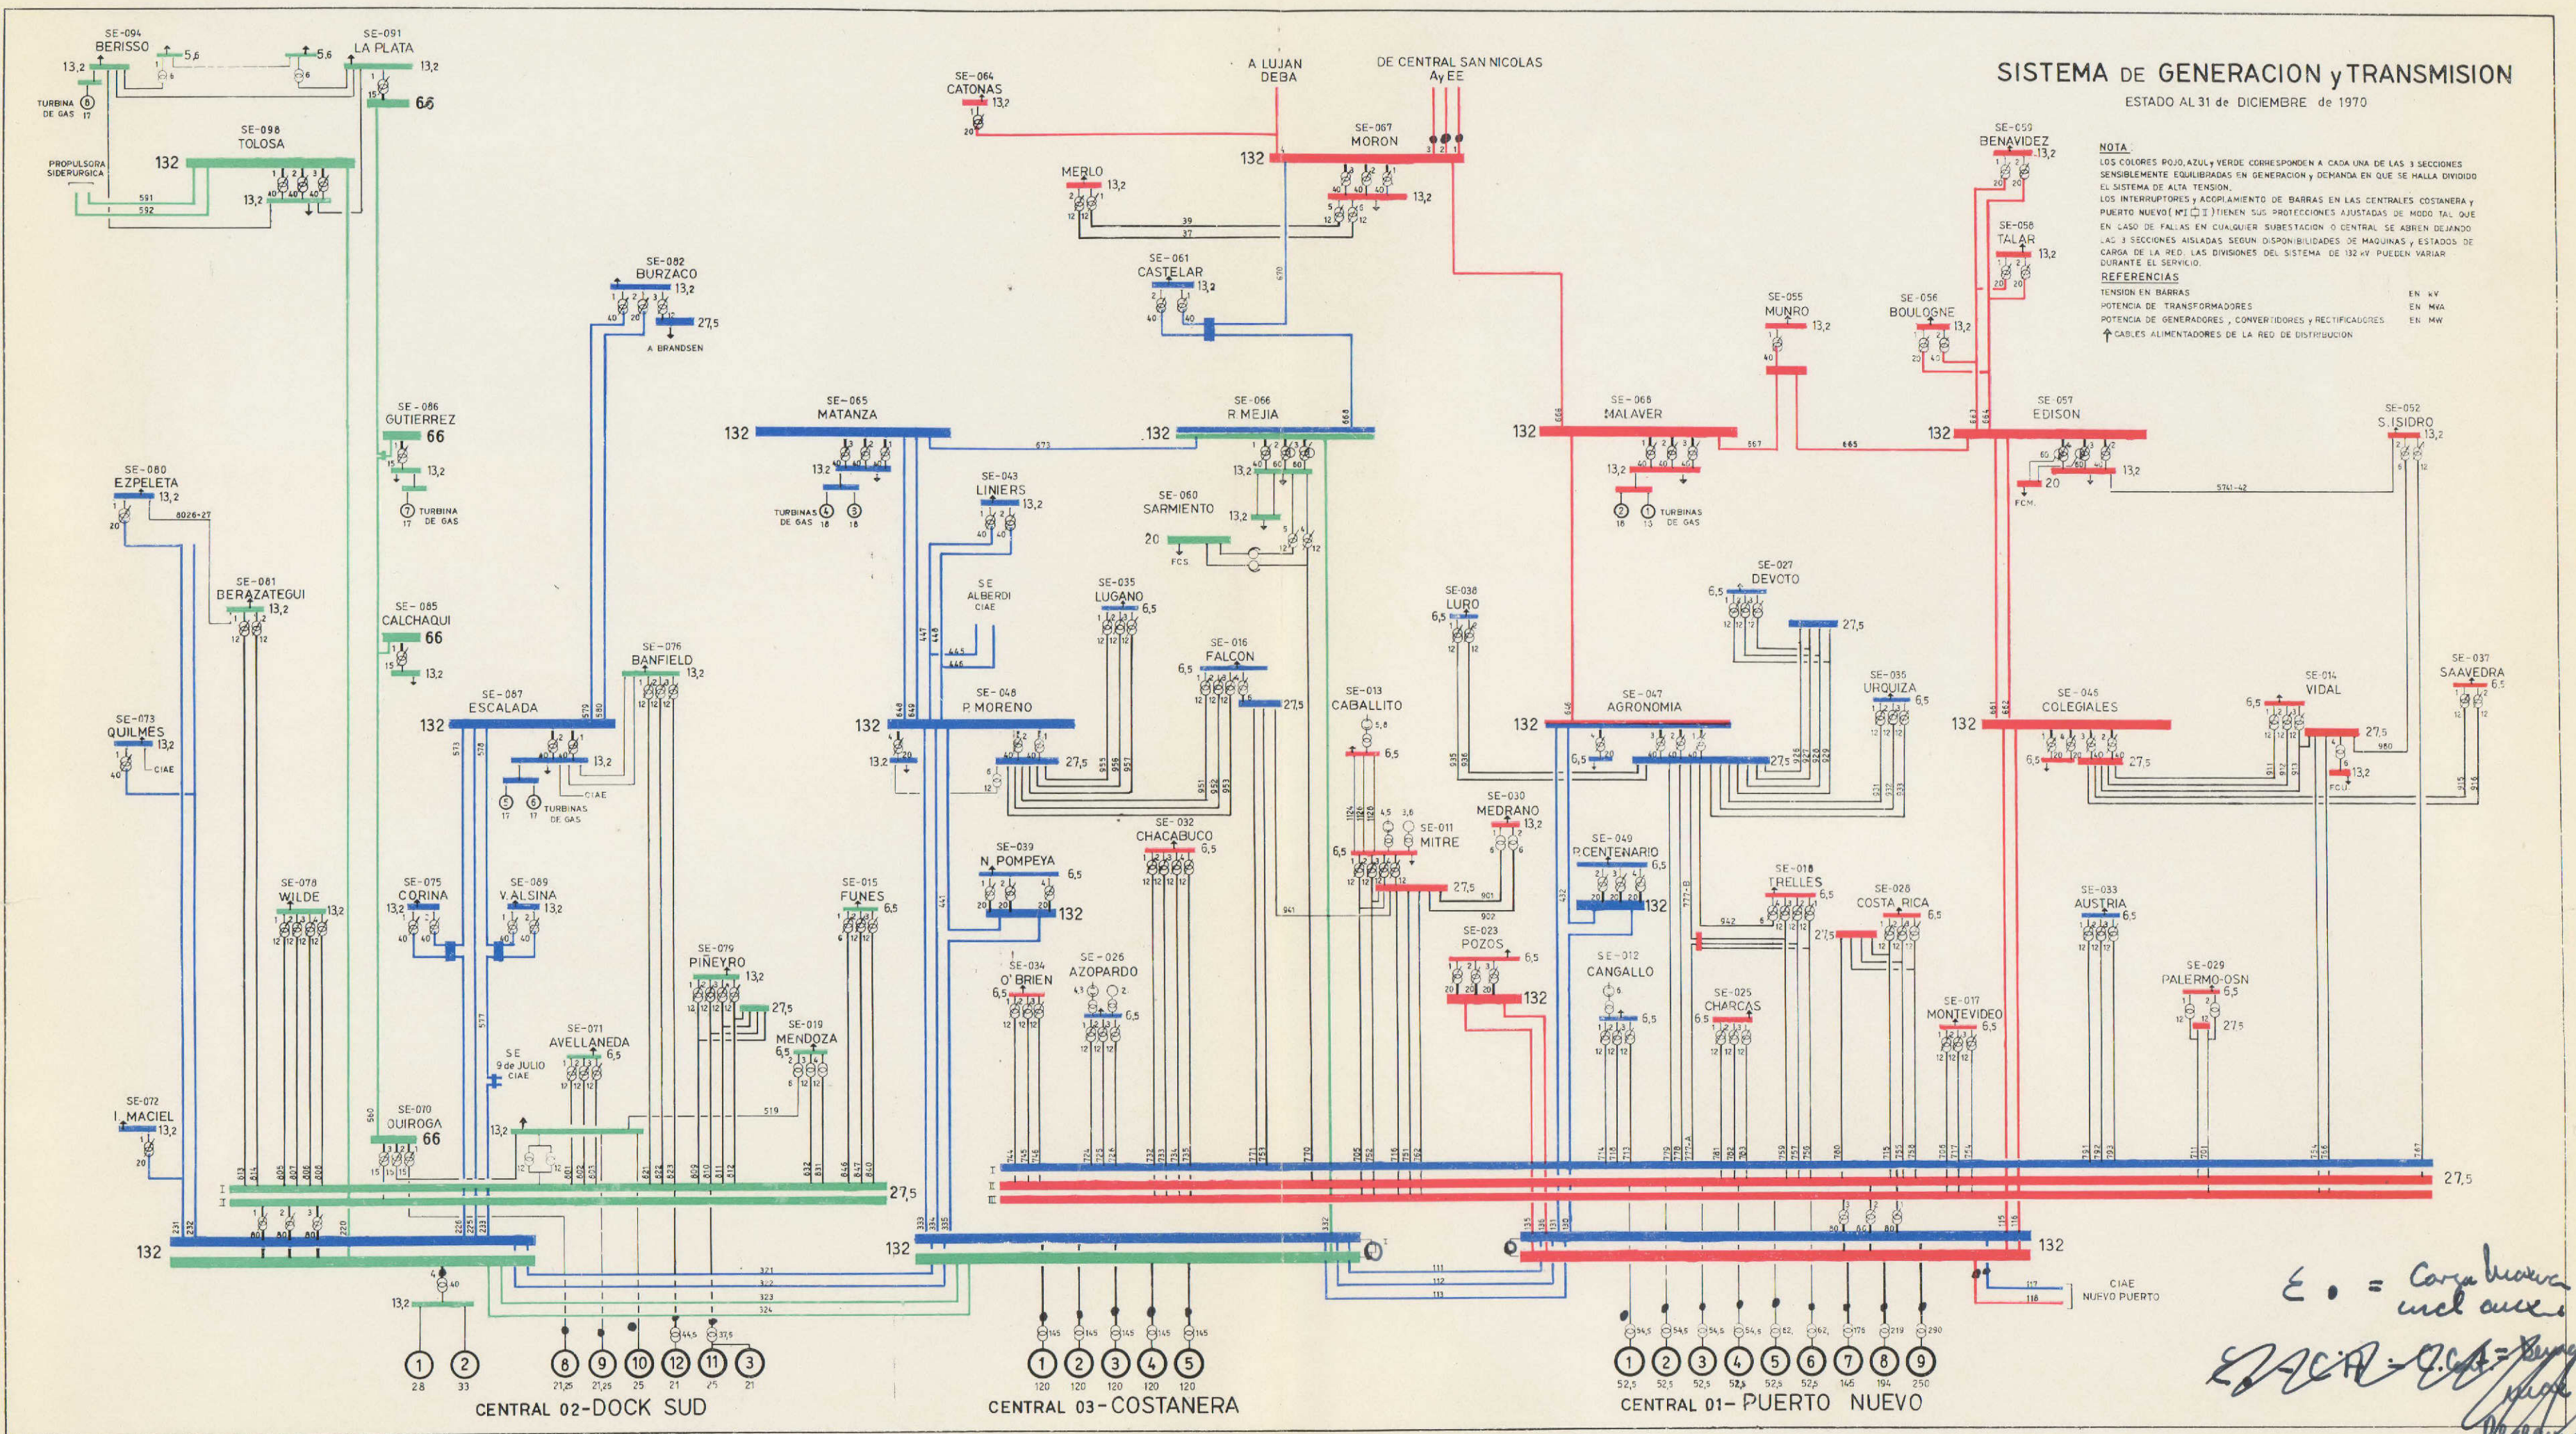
SISTEMA DE GENERACION y TRANSMISION
ESTADO AL 31 de DICIEMBRE de 1970

NOTA:
LOS COLORES ROJO, AZUL y VERDE CORRESPONDEN A CADA UNA DE LAS 3 SECCIONES SENSIBLEMENTE EQUILIBRADAS EN GENERACION y DEMANDA EN QUE SE HALLA DIVIDIDO EL SISTEMA DE ALTA TENSION.
LOS INTERRUPTORES y ACOPLAMIENTO DE BARRAS EN LAS CENTRALES COSTANERA y PUERTO NUEVO (Nº I II III) TIENEN SUS PROTECCIONES AJUSTADAS DE MODO TAL QUE EN CASO DE FALLAS EN CUALQUIER SUBESTACION O CENTRAL SE ABREN DEJANDO LAS 3 SECCIONES AISLADAS SEGUN DISPONIBILIDADES DE MAQUINAS y ESTADOS DE CARGA DE LA RED. LAS DIVISIONES DEL SISTEMA DE 132 kV PUEDEN VARIAR DURANTE EL SERVICIO.

REFERENCIAS
TENSION EN BARRAS EN kV
POTENCIA DE TRANSFORMADORES EN MVA
POTENCIA DE GENERADORES, CONVERTIDORES y RECTIFICADORES EN MW
CABLES ALIMENTADORES DE LA RED DE DISTRIBUCION

SE-094 BERISSO 13,2 5,6 TURBINA DE GAS 8 17
SE-091 LA PLATA 5,6 13,2 66
SE-098 TOLOSA 132 13,2
PROPULSORA SIDERURGICA 591 592
SE-064 CATONAS 13,2 20
A LUJAN DEBA
DE CENTRAL SAN NICOLAS AyEE
SE-067 MORON 132 13,2
SE-069 MERLO 13,2
SE-061 CASTELAR 13,2
SE-059 BENAVIDEZ 13,2
SE-058 TALAR 13,2
SE-055 MUNRO 13,2
SE-056 BOULOGNE 13,2
SE-082 BURZACO 13,2 27,5 A BRANDSEN
SE-086 GUTIERREZ 66 13,2 TURBINAS DE GAS
SE-065 MATANZA 132 13,2 TURBINAS DE GAS
SE-066 R MEJIA 132 13,2
SE-068 MALAVER 132 13,2 TURBINAS DE GAS
SE-057 EDISON 132 20 13,2 FCM
SE-052 S.ISIDRO 13,2
SE-080 EZPELETA 13,2
SE-043 LINIERS 13,2
SE-060 SARMIENTO 20 FCS
SE-081 BERAZATEGUI 13,2
SE-085 CALCHAQUI 66 13,2
SE ALBERDI CIAE
SE-035 LUGANO 6,5
SE-038 LURO 6,5
SE-027 DEVOTO 6,5 27,5
SE-076 BANFIELD 13,2
SE-016 FALCON 6,5 27,5
SE-036 URQUIZA 6,5
SE-014 VIDAL 6,5 27,5 13,2 FCU
SE-037 SAAVEDRA 6,5
SE-067 ESCALADA 132 13,2 CIAE TURBINAS DE GAS
SE-048 P.MORENO 132 13,2 27,5
SE-013 CABALLITO 6,5
SE-047 AGRONOMIA 132 6,5 27,5
SE-045 COLEGIALES 132 6,5 27,5
SE-073 QUILMES 13,2 CIAE
SE-030 MEDRANO 13,2
SE-011 MITRE 27,5
SE-032 CHACABUCO 6,5
SE-039 N.POMPEYA 6,5 132
SE-049 P.CENTENARIO 6,5 132
SE-018 TRELLES 6,5
SE-028 COSTA RICA 6,5 27,5
SE-033 AUSTRIA 6,5
SE-078 WILDE 13,2
SE-075 CORINA 13,2
SE-089 V.ALSINA 13,2
SE-015 FUNES 6,5
SE-023 POZOS 6,5 132
SE-012 CANGALLO 6,5
SE-079 PIÑEYRO 13,2 27,5
SE-034 O'BRIEN 6,5
SE-026 AZOPARDO 6,5
SE-025 CHARCAS 6,5
SE-017 MONTEVIDEO 6,5
SE-029 PALERMO-OSN 6,5 27,5
SE-019 MENDOZA 6,5
SE-071 AVELLANEDA 6,5
SE 9 de JULIO CIAE
SE-072 I. MACIEL 13,2
SE-070 QUIROGA 66
27,5 132
CIAE NUEVO PUERTO

CENTRAL 02-DOCK SUD
CENTRAL 03-COSTANERA
CENTRAL 01- PUERTO NUEVO

E. = Carga maxi incl aux
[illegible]